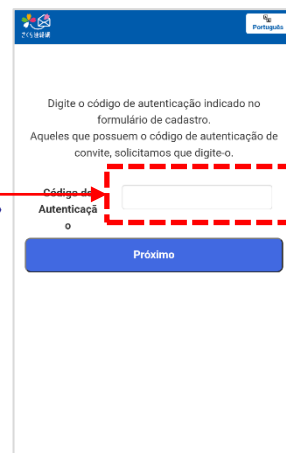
さくら連絡網

Português

Digite o código de autenticação indicado no formulário de cadastro.
Aqueles que possuem o código de autenticação de convite, solicitamos que digite-o.

Código de Autenticação

Próximo